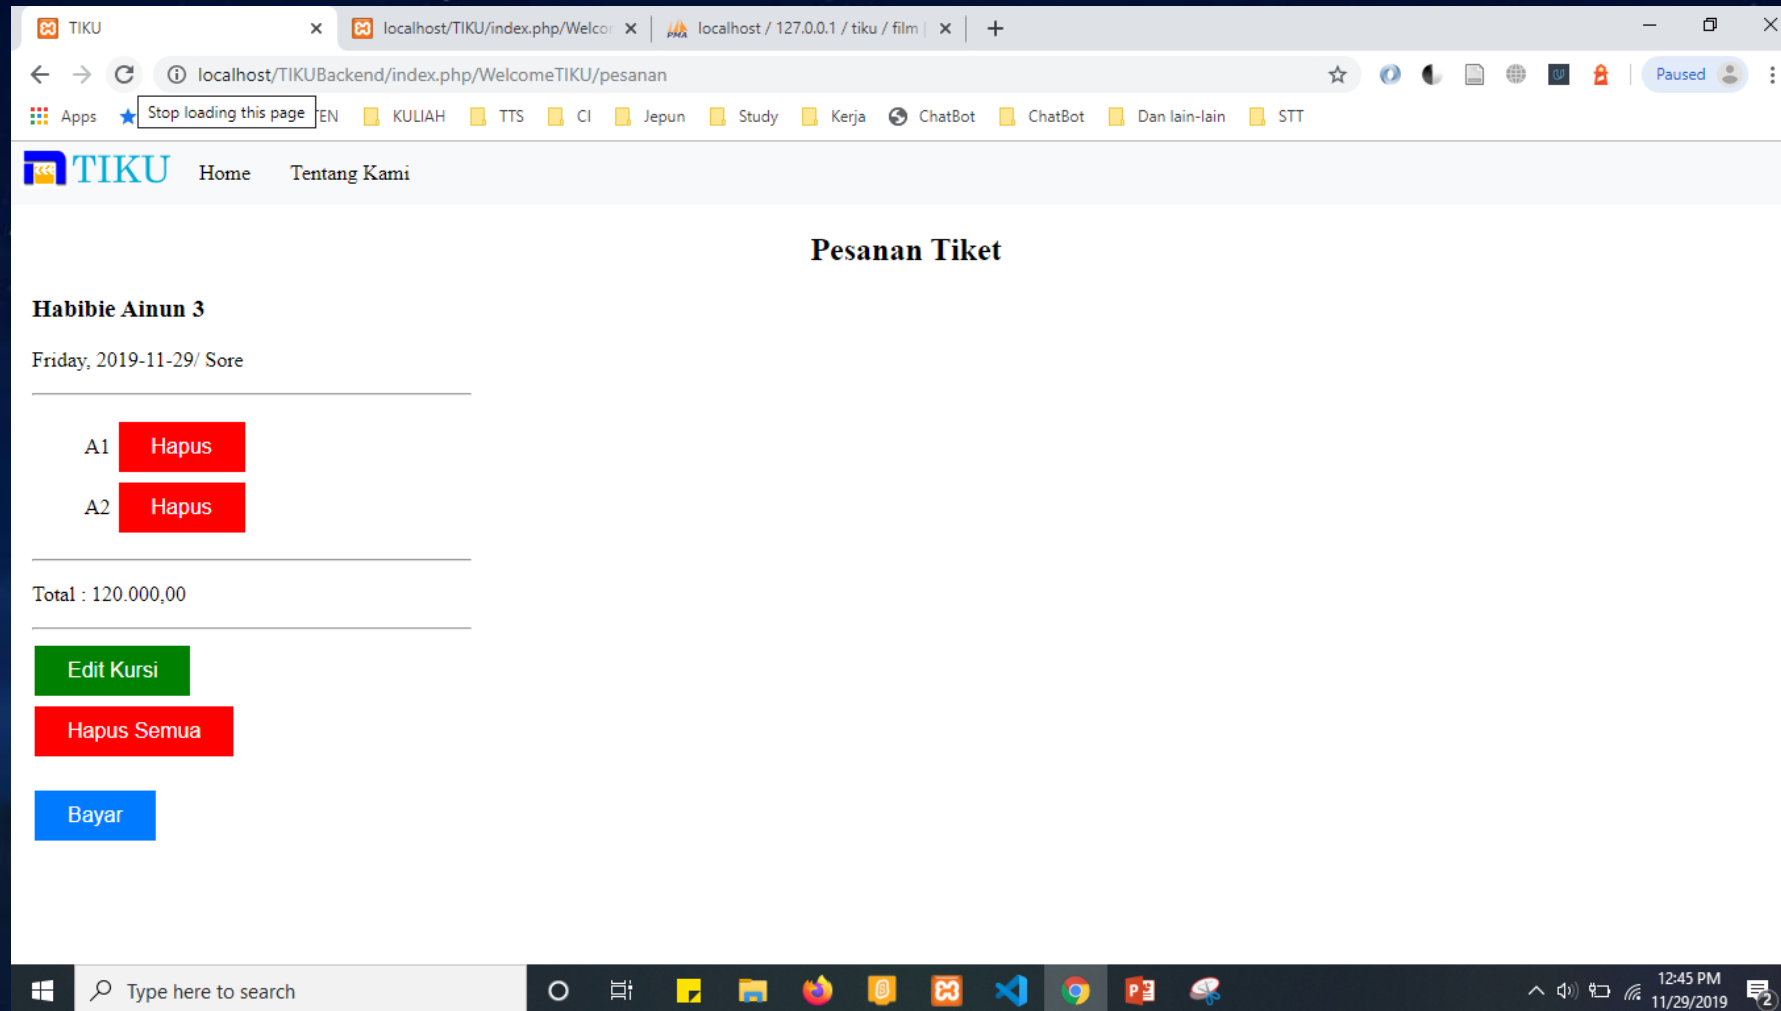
TIKU
localhost/TIKU/index.php/Welco
localhost / 127.0.0.1 / tiku / film
localhost/TIKUBackend/index.php/WelcomeTIKU/pesanan
Paused
Apps
Stop loading this page
EN
KULIAH
TTS
CI
Jepun
Study
Kerja
ChatBot
ChatBot
Dan lain-lain
STT

TIKU
Home
Tentang Kami

Pesanan Tiket

Habibie Ainun 3

Friday, 2019-11-29/ Sore

A1 Hapus

A2 Hapus

Total : 120.000,00

Edit Kursi

Hapus Semua

Bayar

Type here to search
12:45 PM
11/29/2019